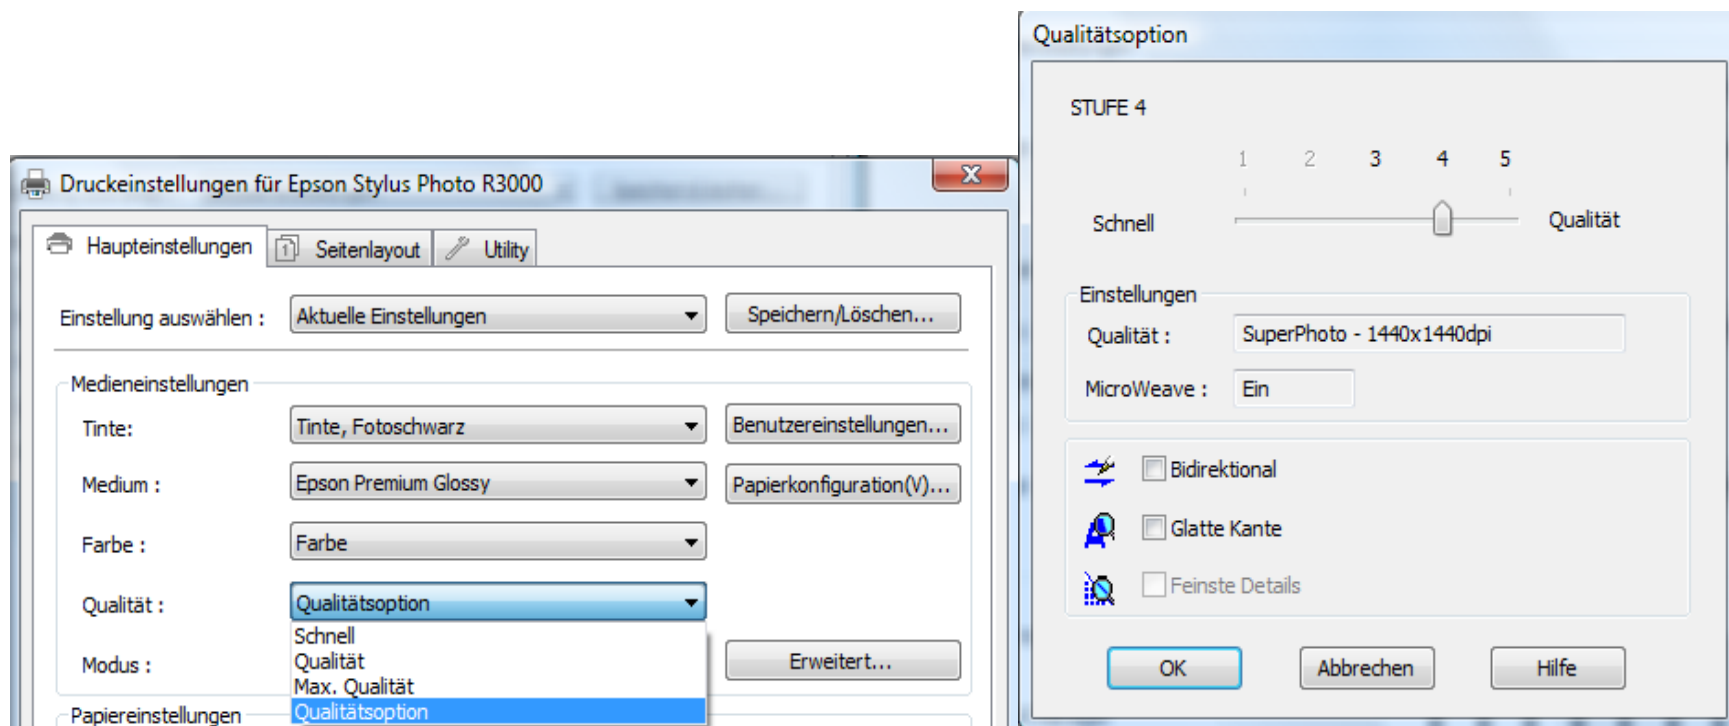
Druckeinstellungen für Epson Stylus Photo R3000

Haupteinstellungen | Seitenlayout | Utility

Einstellung auswählen : Aktuelle Einstellungen
Speichern/Löschen...

Medieneinstellungen
Tinte: Tinte, Fotoschwarz
Benutzereinstellungen...
Medium : Epson Premium Glossy
Papierkonfiguration(V)...
Farbe : Farbe
Qualität : Qualitätsoption
Schnell
Qualität
Max. Qualität
Qualitätsoption
Modus :
Erweitert...
Papiereinstellungen

Qualitätsoption

STUFE 4
1 2 3 4 5
Schnell
Qualität

Einstellungen
Qualität : SuperPhoto - 1440x1440dpi
MicroWeave : Ein

Bidirektional
Glatte Kante
Feinste Details

OK
Abbrechen
Hilfe